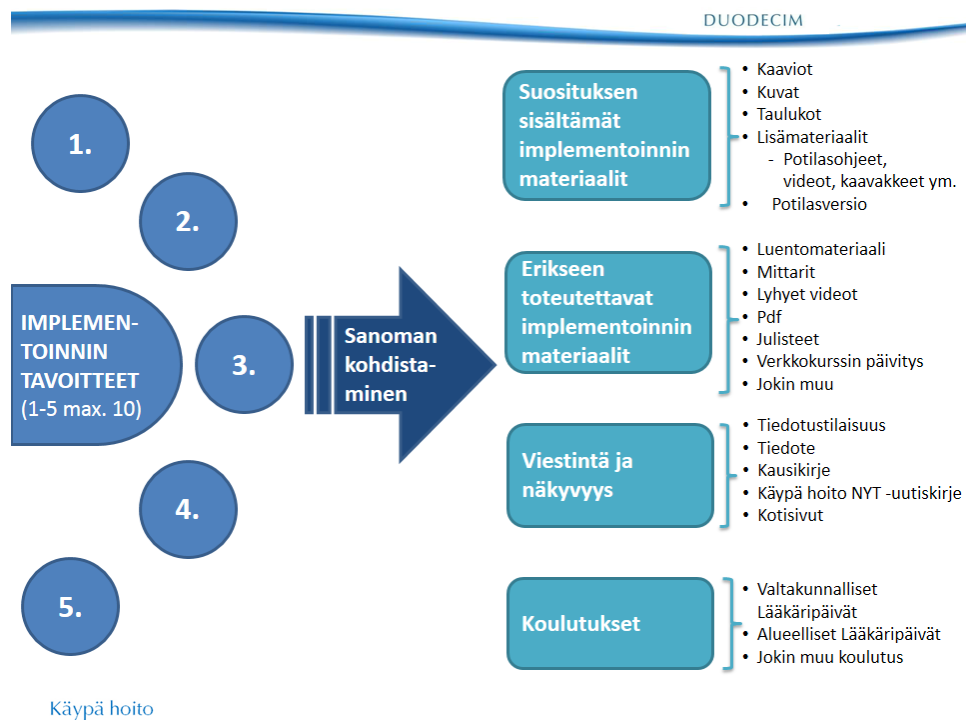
DUODECIM

1.

2.

IMPLEMENTOINNIN TAVOITTEET (1-5 max. 10)

3.

4.

5.

Sanoman kohdistaminen

Suosituksen sisältämät implementoinnin materiaalit

- Kaaviot
- Kuvat
- Taulukot
- Lisämateriaalit
  - Potilasohjeet, videot, kaavakkeet ym.
- Potilasversio

Erikseen toteutettavat implementoinnin materiaalit

- Luentomateriaali
- Mittarit
- Lyhyet videot
- Pdf
- Julisteet
- Verkkokurssin päivitys
- Jokin muu

Viestintä ja näkyvyys

- Tiedotustilaisuus
- Tiedote
- Kausikirje
- Käypä hoito NYT -uutiskirje
- Kotisivut

Koulutukset

- Valtakunnalliset Lääkäripäivät
- Alueelliset Lääkäripäivät
- Jokin muu koulutus

Käypä hoito